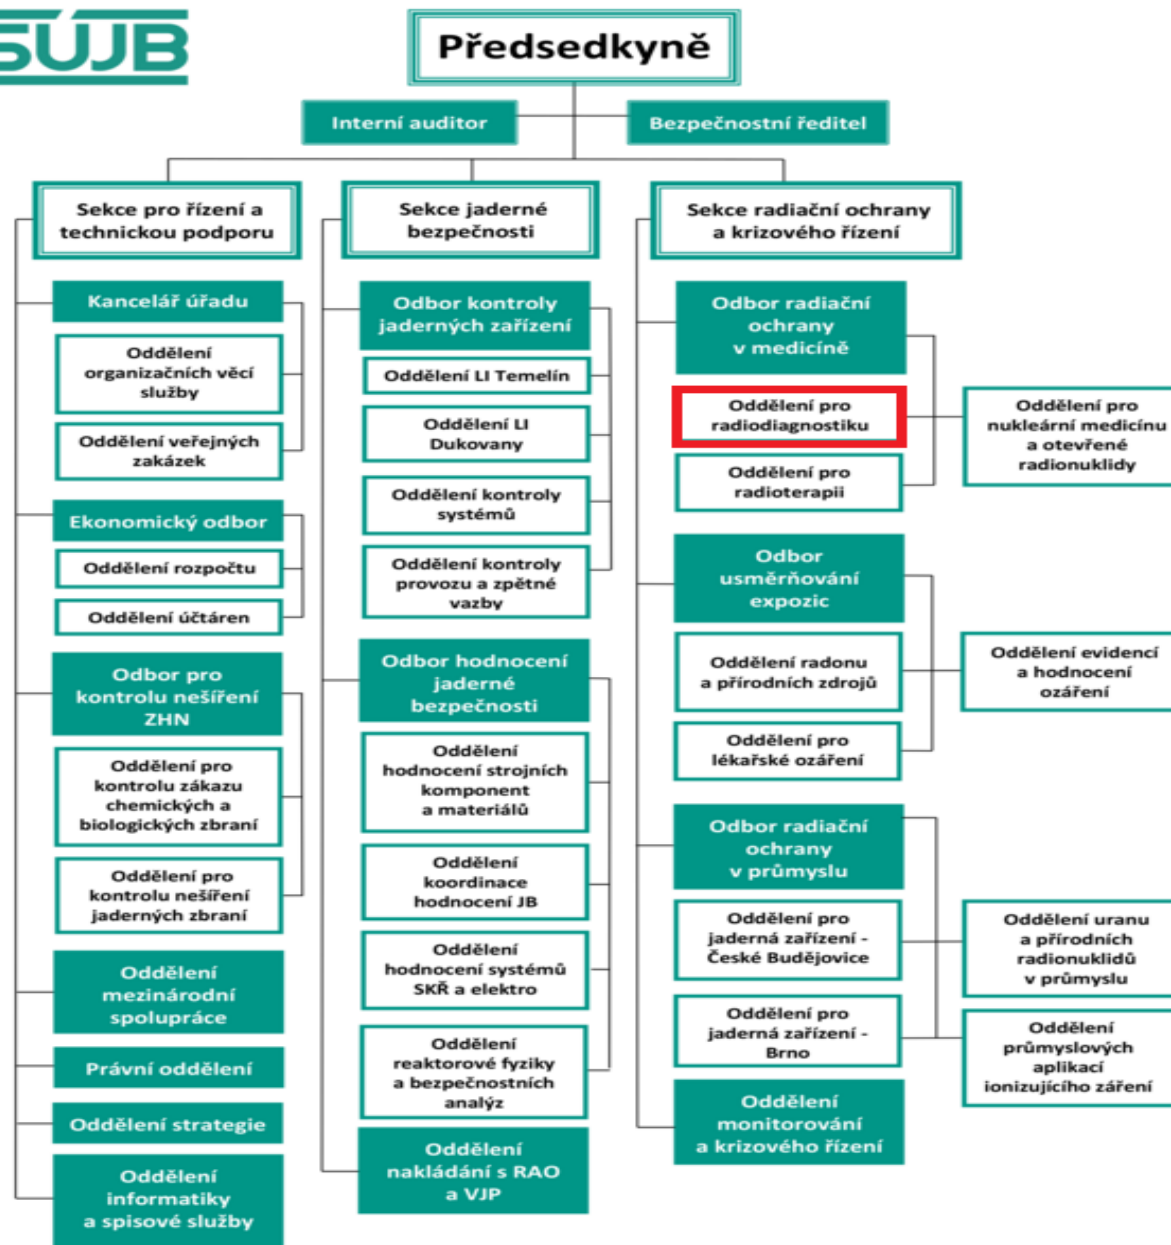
SÚJB

Předsedkyně

Interní auditor

Bezpečnostní ředitel

Sekce pro řízení a technickou podporu

Kancelář úřadu

Oddělení organizačních věcí služby

Oddělení veřejných zakázek

Ekonomický odbor

Oddělení rozpočtu

Oddělení účtáren

Odbor pro kontrolu nešíření ZHN

Oddělení pro kontrolu zákazu chemických a biologických zbraní

Oddělení pro kontrolu nešíření jaderných zbraní

Oddělení mezinárodní spolupráce

Právní oddělení

Oddělení strategie

Oddělení informatiky a spisové služby

Sekce jaderné bezpečnosti

Odbor kontroly jaderných zařízení

Oddělení LI Temelín

Oddělení LI Dukovany

Oddělení kontroly systémů

Oddělení kontroly provozu a zpětné vazby

Odbor hodnocení jaderné bezpečnosti

Oddělení hodnocení strojních komponent a materiálů

Oddělení koordinace hodnocení JB

Oddělení hodnocení systémů SKŘ a elektro

Oddělení reaktorové fyziky a bezpečnostních analýz

Oddělení nakládání s RAO a VJP

Sekce radiační ochrany a krizového řízení

Odbor radiační ochrany v medicíně

Oddělení pro radiodiagnostiku

Oddělení pro radioterapii

Oddělení pro nukleární medicínu a otevřené radionuklidy

Odbor usměrňování expozic

Oddělení radonu a přírodních zdrojů

Oddělení pro lékařské ozáření

Oddělení evidencí a hodnocení ozáření

Odbor radiační ochrany v průmyslu

Oddělení pro jaderná zařízení - České Budějovice

Oddělení pro jaderná zařízení - Brno

Oddělení uranu a přírodních radionuklidů v průmyslu

Oddělení průmyslových aplikací ionizujícího záření

Oddělení monitorování a krizového řízení